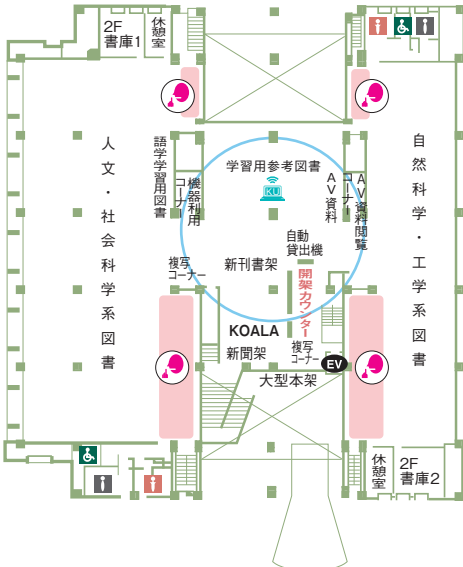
2F 書庫1

休憩室

人文・社会科学系図書

語学学習用図書

機器利用コーナー

学習用参考図書

KU

AV資料

AV資料閲覧コーナー

自然科学・工学系図書

自動貸出機

複写コーナー

新刊書架

開架カウンター

KOALA

新聞架

複写コーナー

EV

大型本架

休憩室

2F 書庫2